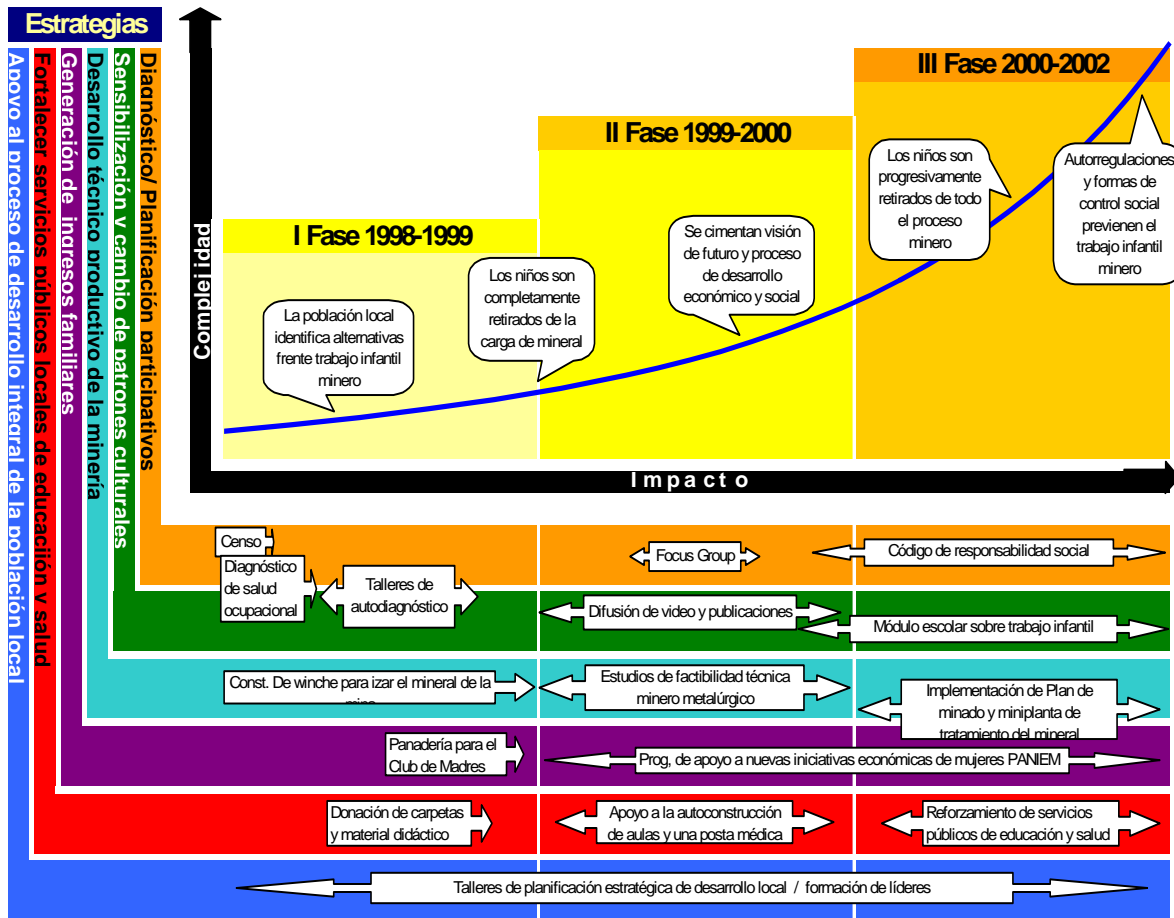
Estrategias

Apoyo al proceso de desarrollo integral de la población local
Fortalecer servicios públicos locales de educacióin y salud
Generación de ingresos familiares
Desarrollo técnico productivo de la minería
Sensibilización y cambio de patrones culturales
Diagnóstico/ Planificación participativos

Complejidad

I Fase 1998-1999
II Fase 1999-2000
III Fase 2000-2002

La población local identifica alternativas frente trabajo infantil minero

Los niños son completamente retirados de la carga de mineral

Se cimentan visión de futuro y proceso de desarrollo económico y social

Los niños son progresivamente retirados de todo el proceso minero

Autorregulaciones y formas de control social previenen el trabajo infantil minero

Impacto

Censo
Diagnóstico de salud ocupacional
Talleres de autodiagnóstico
Focus Group
Código de responsabilidad social
Difusión de video y publicaciones
Módulo escolar sobre trabajo infantil
Const. De winche para izar el mineral de la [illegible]
Estudios de factibilidad técnica minero metalúrgico
Implementación de Plan de minado y miniplanta de tratamiento del mineral
Panadería para el Club de Madres
Prog, de apoyo a nuevas iniciativas económicas de mujeres PANIEM
Donación de carpetas y material didáctico
Apoyo a la autoconstrucción de aulas y una posta médica
Reforzamiento de servicios públicos de educación y salud
Talleres de planificación estratégica de desarrollo local / formación de líderes